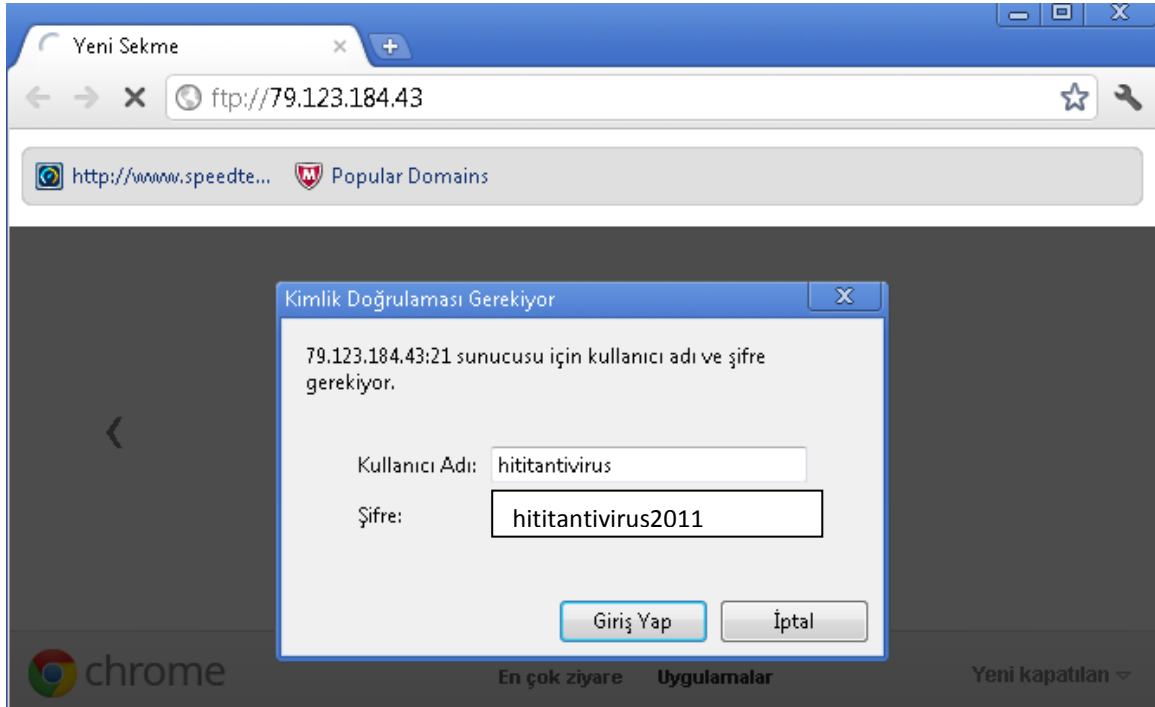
Yeni Sekme

ftp://79.123.184.43

http://www.speedte... Popular Domains

Kimlik Doğrulaması Gerekiyor

79.123.184.43:21 sunucusu için kullanıcı adı ve şifre gerekiyor.

Kullanıcı Adı: hititantivirus

Şifre: hititantivirus2011

Giriş Yap İptal

chrome

En çok ziyare Uygulamalar

Yeni kapatılan